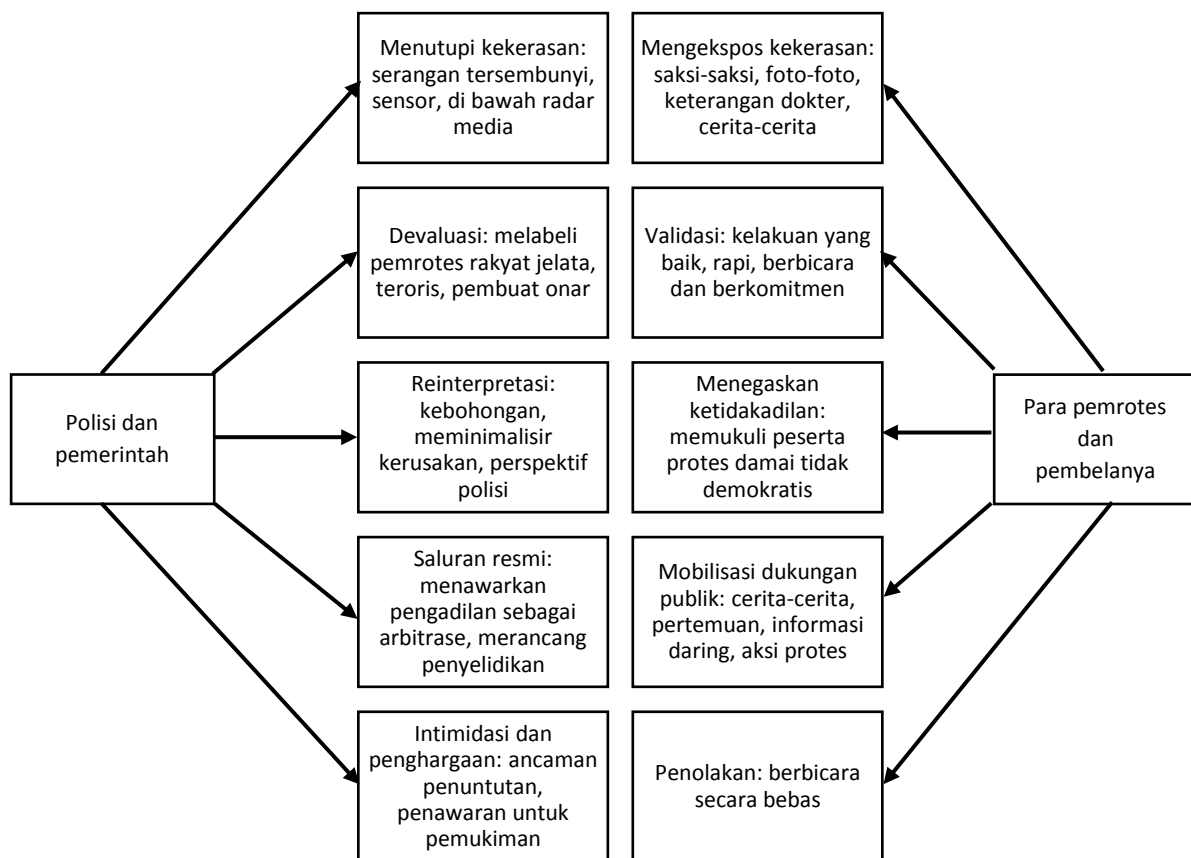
Polisi dan pemerintah

Menutupi kekerasan: serangan tersembunyi, sensor, di bawah radar media

Devaluasi: melabeli pemrotes rakyat jelata, teroris, pembuat onar

Reinterpretasi: kebohongan, meminimalisir kerusakan, perspektif polisi

Saluran resmi: menawarkan pengadilan sebagai arbitrase, merancang penyelidikan

Intimidasi dan penghargaan: ancaman penuntutan, penawaran untuk pemukiman

Mengekspos kekerasan: saksi-saksi, foto-foto, keterangan dokter, cerita-cerita

Validasi: kelakuan yang baik, rapi, berbicara dan berkomitmen

Menegaskan ketidakadilan: memukuli peserta protes damai tidak demokratis

Mobilisasi dukungan publik: cerita-cerita, pertemuan, informasi daring, aksi protes

Penolakan: berbicara secara bebas

Para pemrotes dan pembelanya